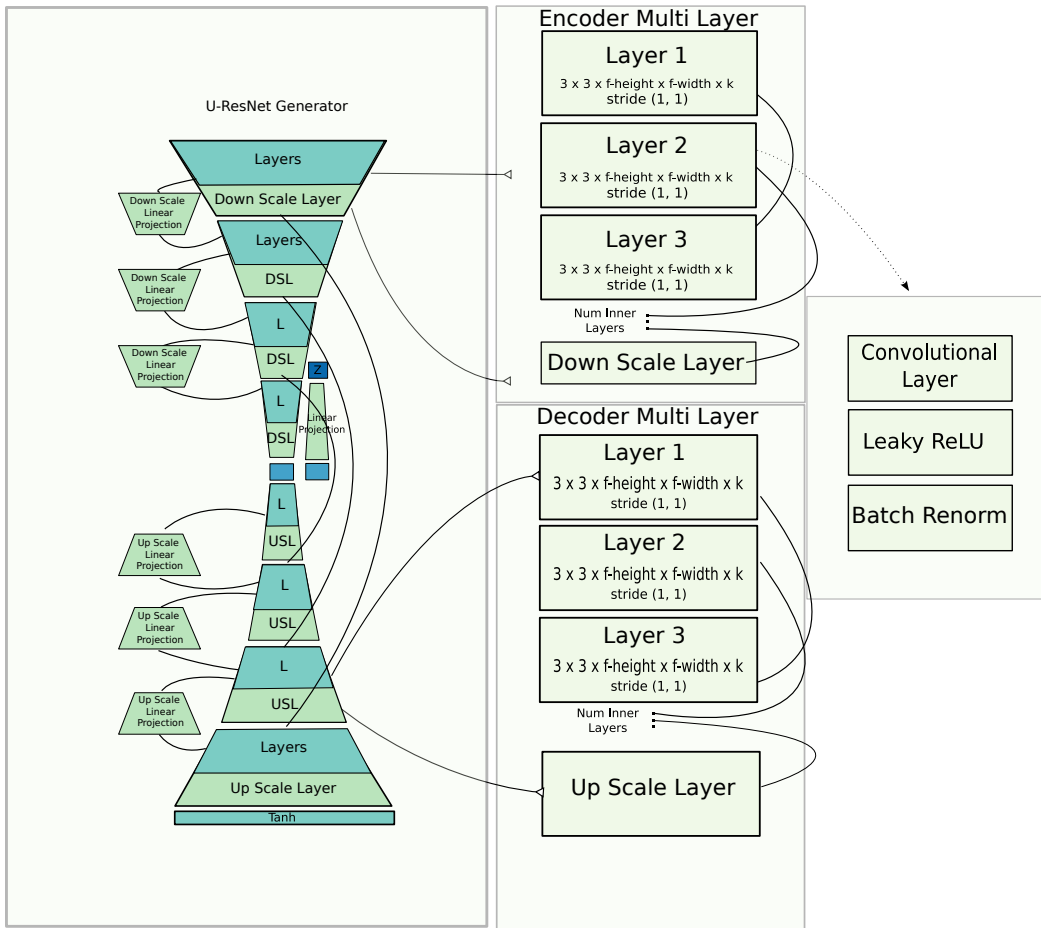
U-ResNet Generator

Layers
Down Scale Layer
Down Scale Linear Projection
Layers
DSL
Down Scale Linear Projection
L
DSL
Down Scale Linear Projection
Z
L
DSL
Linear Projection
L
USL
Up Scale Linear Projection
L
USL
Up Scale Linear Projection
L
USL
Up Scale Linear Projection
Layers
Up Scale Layer
Tanh

Encoder Multi Layer
Layer 1
3 x 3 x f-height x f-width x k
stride (1, 1)
Layer 2
3 x 3 x f-height x f-width x k
stride (1, 1)
Layer 3
3 x 3 x f-height x f-width x k
stride (1, 1)
Num Inner Layers
Down Scale Layer

Convolutional Layer
Leaky ReLU
Batch Renorm

Decoder Multi Layer
Layer 1
3 x 3 x f-height x f-width x k
stride (1, 1)
Layer 2
3 x 3 x f-height x f-width x k
stride (1, 1)
Layer 3
3 x 3 x f-height x f-width x k
stride (1, 1)
Num Inner Layers
Up Scale Layer